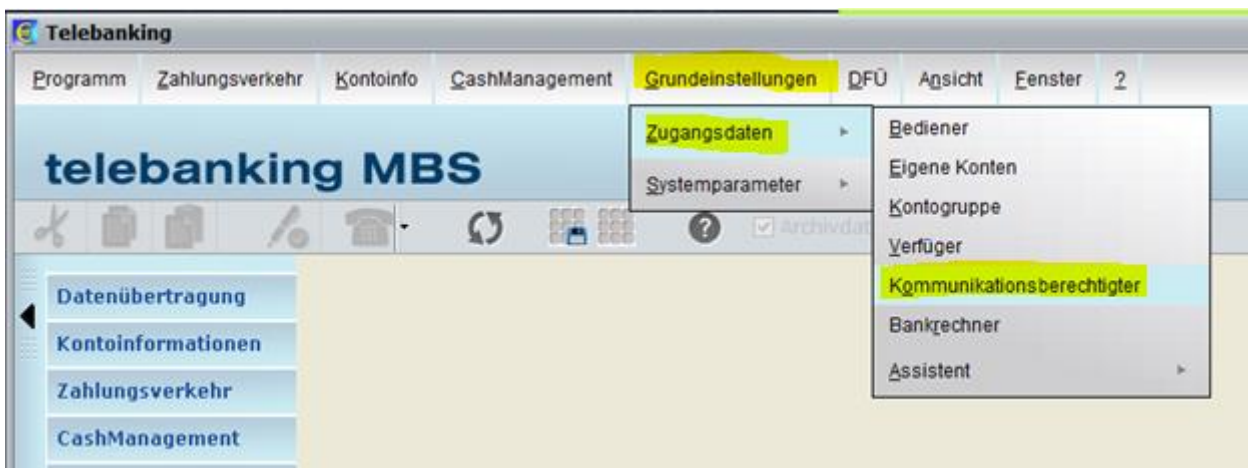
Telebanking

Programm Zahlungsverkehr Kontoinfo CashManagement Grundeinstellungen DFÜ Ansicht Fenster ?

telebanking MBS

Zugangsdaten
Systemparameter

Bediener
Eigene Konten
Kontogruppe
Verfüger
Kommunikationsberechtigter
Bankrechner
Assistent

Archivdat

Datenübertragung
Kontoinformationen
Zahlungsverkehr
CashManagement